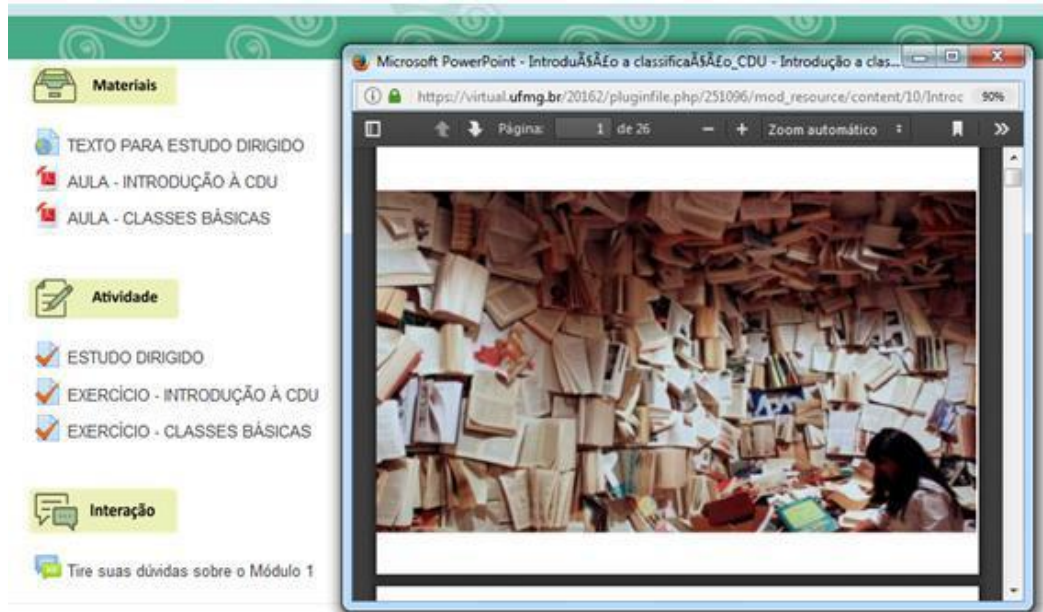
Materiais

TEXTO PARA ESTUDO DIRIGIDO
AULA - INTRODUÇÃO À CDU
AULA - CLASSES BÁSICAS

Atividade

ESTUDO DIRIGIDO
EXERCÍCIO - INTRODUÇÃO À CDU
EXERCÍCIO - CLASSES BÁSICAS

Interação

Tire suas dúvidas sobre o Módulo 1

Microsoft PowerPoint - IntroduÃ§Ã£o a classificaÃ§Ã£o_CDU - Introdução a clas...

https://virtual.ufmg.br/20162/pluginfile.php/251096/mod_resource/content/10/Introc 90%

Página: 1 de 26 — + Zoom automático